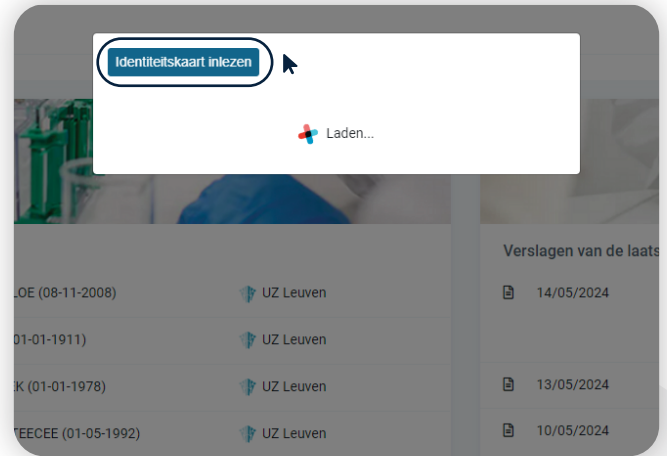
Identiteitskaart inlezen

Laden...

Verslagen van de laats

LOE (08-11-2008) UZ Leuven

14/05/2024

01-01-1911) UZ Leuven

K (01-01-1978) UZ Leuven

13/05/2024

TEECEE (01-05-1992) UZ Leuven

10/05/2024